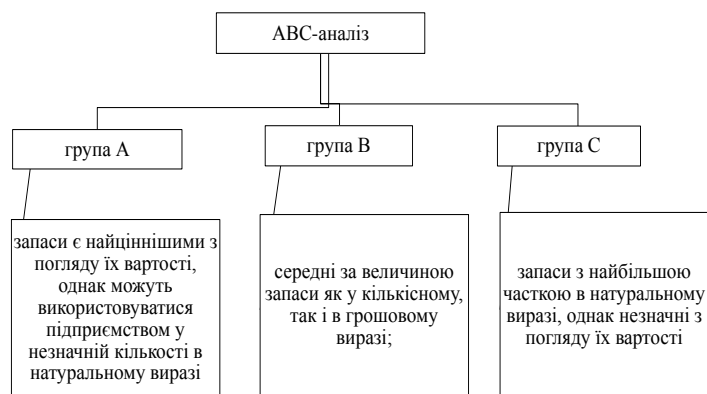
АВС-аналіз

група А

група В

група С

запаси є найціннішими з погляду їх вартості, однак можуть використовуватися підприємством у незначній кількості в натуральному виразі

середні за величиною запаси як у кількісному, так і в грошовому виразі;

запаси з найбільшою часткою в натуральному виразі, однак незначні з погляду їх вартості